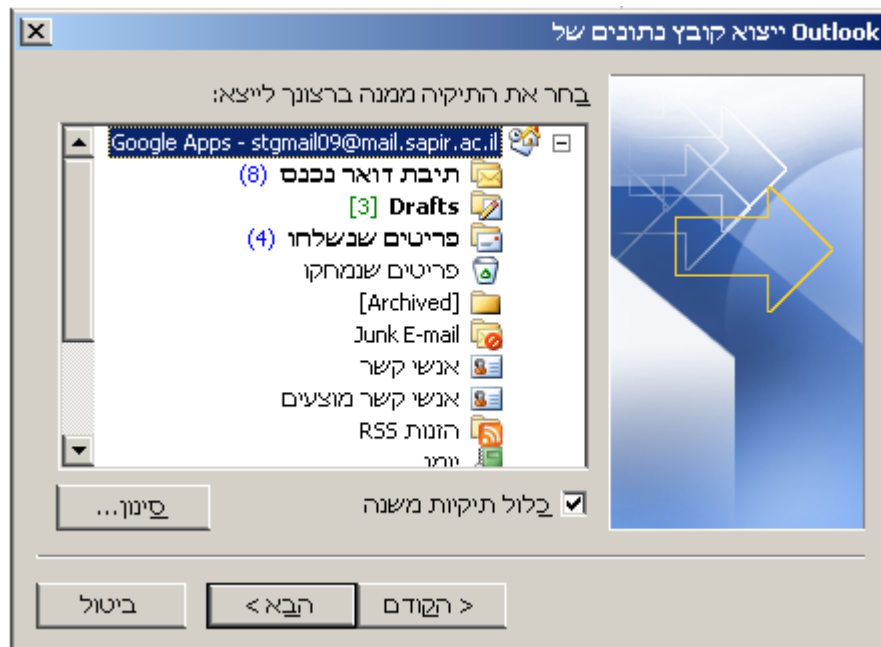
ייצוא קובץ נתונים של Outlook

בחר את התיקיה ממנה ברצונך לייצא:

Google Apps - stgmail09@mail.sapir.ac.il
תיבת דואר נכנס (8)
Drafts [3]
פריטים שנשלחו (4)
פריטים שנמחקו
[Archived]
Junk E-mail
אנשי קשר
אנשי קשר מוצעים
הזנות RSS
יומן

כלול תיקיות משנה

סינון...

< הקודם
הבא >
ביטול